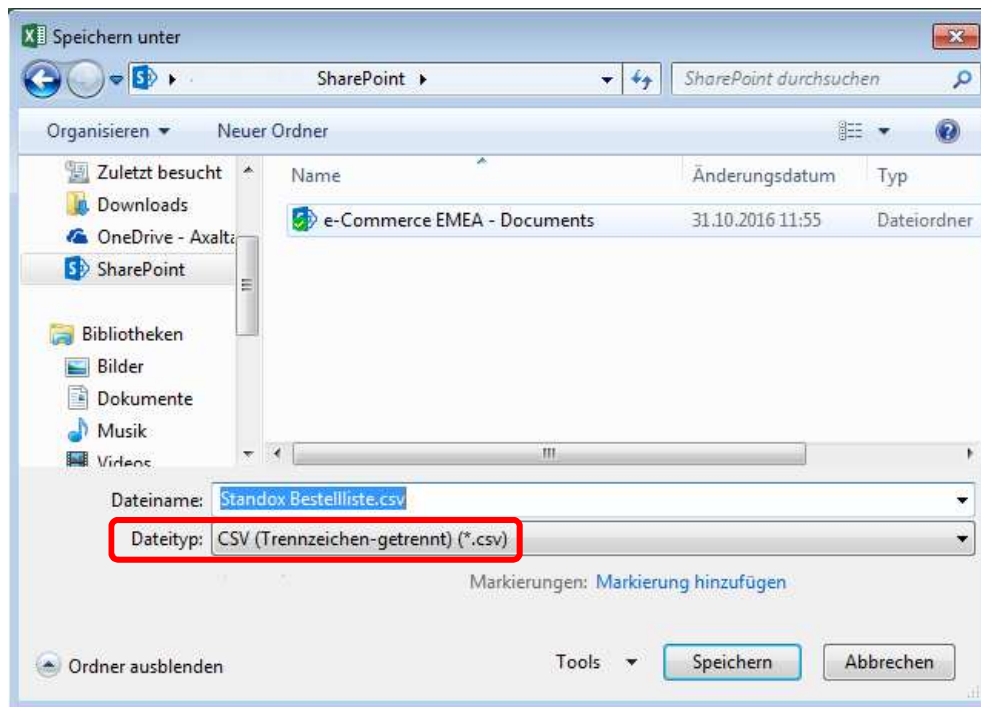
Speichern unter

SharePoint ▸

SharePoint durchsuchen

Organisieren ▾ Neuer Ordner

Zuletzt besucht
Downloads
OneDrive - Axalta
SharePoint

Bibliotheken
Bilder
Dokumente
Musik
Videos

| Name | Änderungsdatum | Typ |
|---|---|---|
| e-Commerce EMEA - Documents | 31.10.2016 11:55 | Dateiordner |

Dateiname: Standox Bestellliste.csv

Dateityp: CSV (Trennzeichen-getrennt) (*.csv)

Markierungen: Markierung hinzufügen

Ordner ausblenden

Tools ▾ Speichern Abbrechen